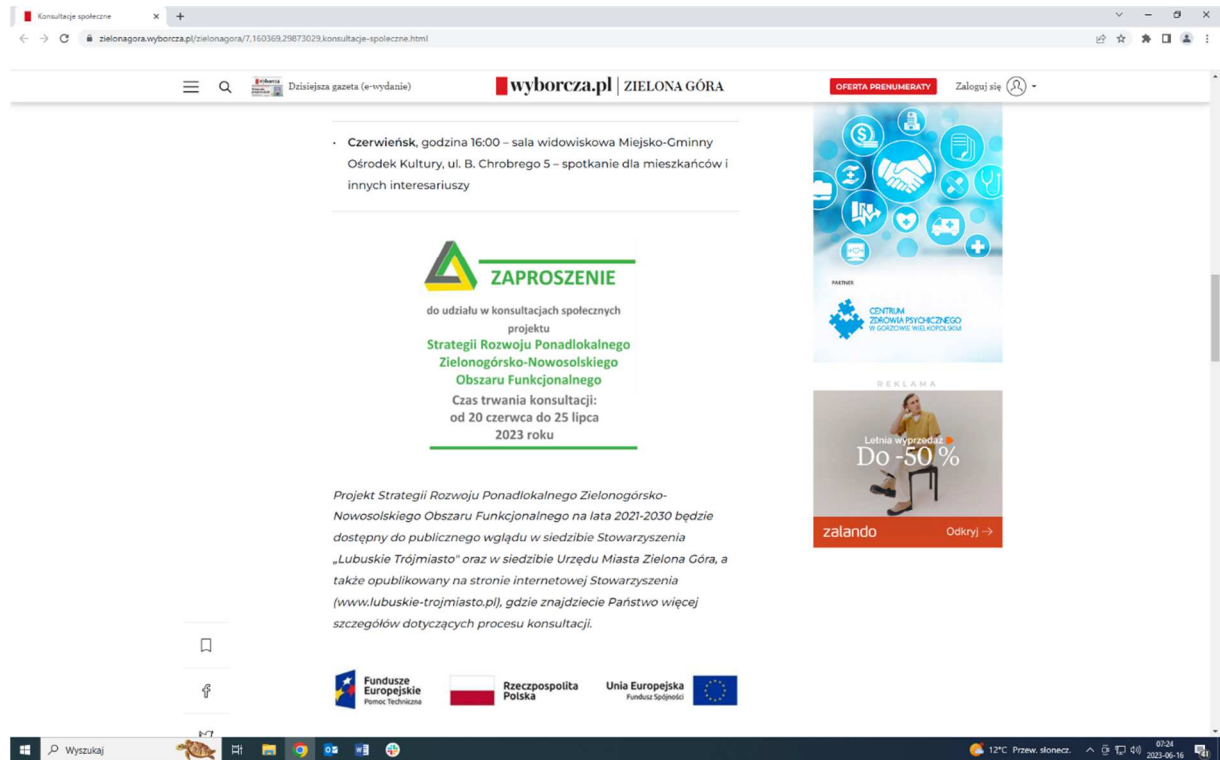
Konsultacje społeczne ×
+
zielonagora.wyborcza.pl/zielonagora/7,160369,29873029,konsultacje-spoleczne.html

Dzisiejsza gazeta (e-wydanie)
wyborcza.pl | ZIELONA GÓRA
OFERTA PRENUMERATY
Zaloguj się

• Czerwieńsk, godzina 16:00 – sala widowiskowa Miejsko-Gminny Ośrodek Kultury, ul. B. Chrobrego 5 – spotkanie dla mieszkańców i innych interesariuszy

ZAPROSZENIE
do udziału w konsultacjach społecznych projektu
Strategii Rozwoju Ponadlokalnego Zielonogórsko-Nowosolskiego Obszaru Funkcjonalnego
Czas trwania konsultacji: od 20 czerwca do 25 lipca 2023 roku

Projekt Strategii Rozwoju Ponadlokalnego Zielonogórsko-Nowosolskiego Obszaru Funkcjonalnego na lata 2021-2030 będzie dostępny do publicznego wglądu w siedzibie Stowarzyszenia „Lubuskie Trójmiasto" oraz w siedzibie Urzędu Miasta Zielona Góra, a także opublikowany na stronie internetowej Stowarzyszenia (www.lubuskie-trojmiasto.pl), gdzie znajdziecie Państwo więcej szczegółów dotyczących procesu konsultacji.

Fundusze Europejskie
Pomoc Techniczna
Rzeczpospolita Polska
Unia Europejska
Fundusz Spójności

PARTNER
CENTRUM ZDROWIA PSYCHICZNEGO W GORZOWIE WIELKOPOLSKIM

REKLAMA
Letnia wyprzedaż
Do -50 %
zalando
Odkryj →

Wyszukaj
12°C Przew. słonecz.
07:24
2023-06-16